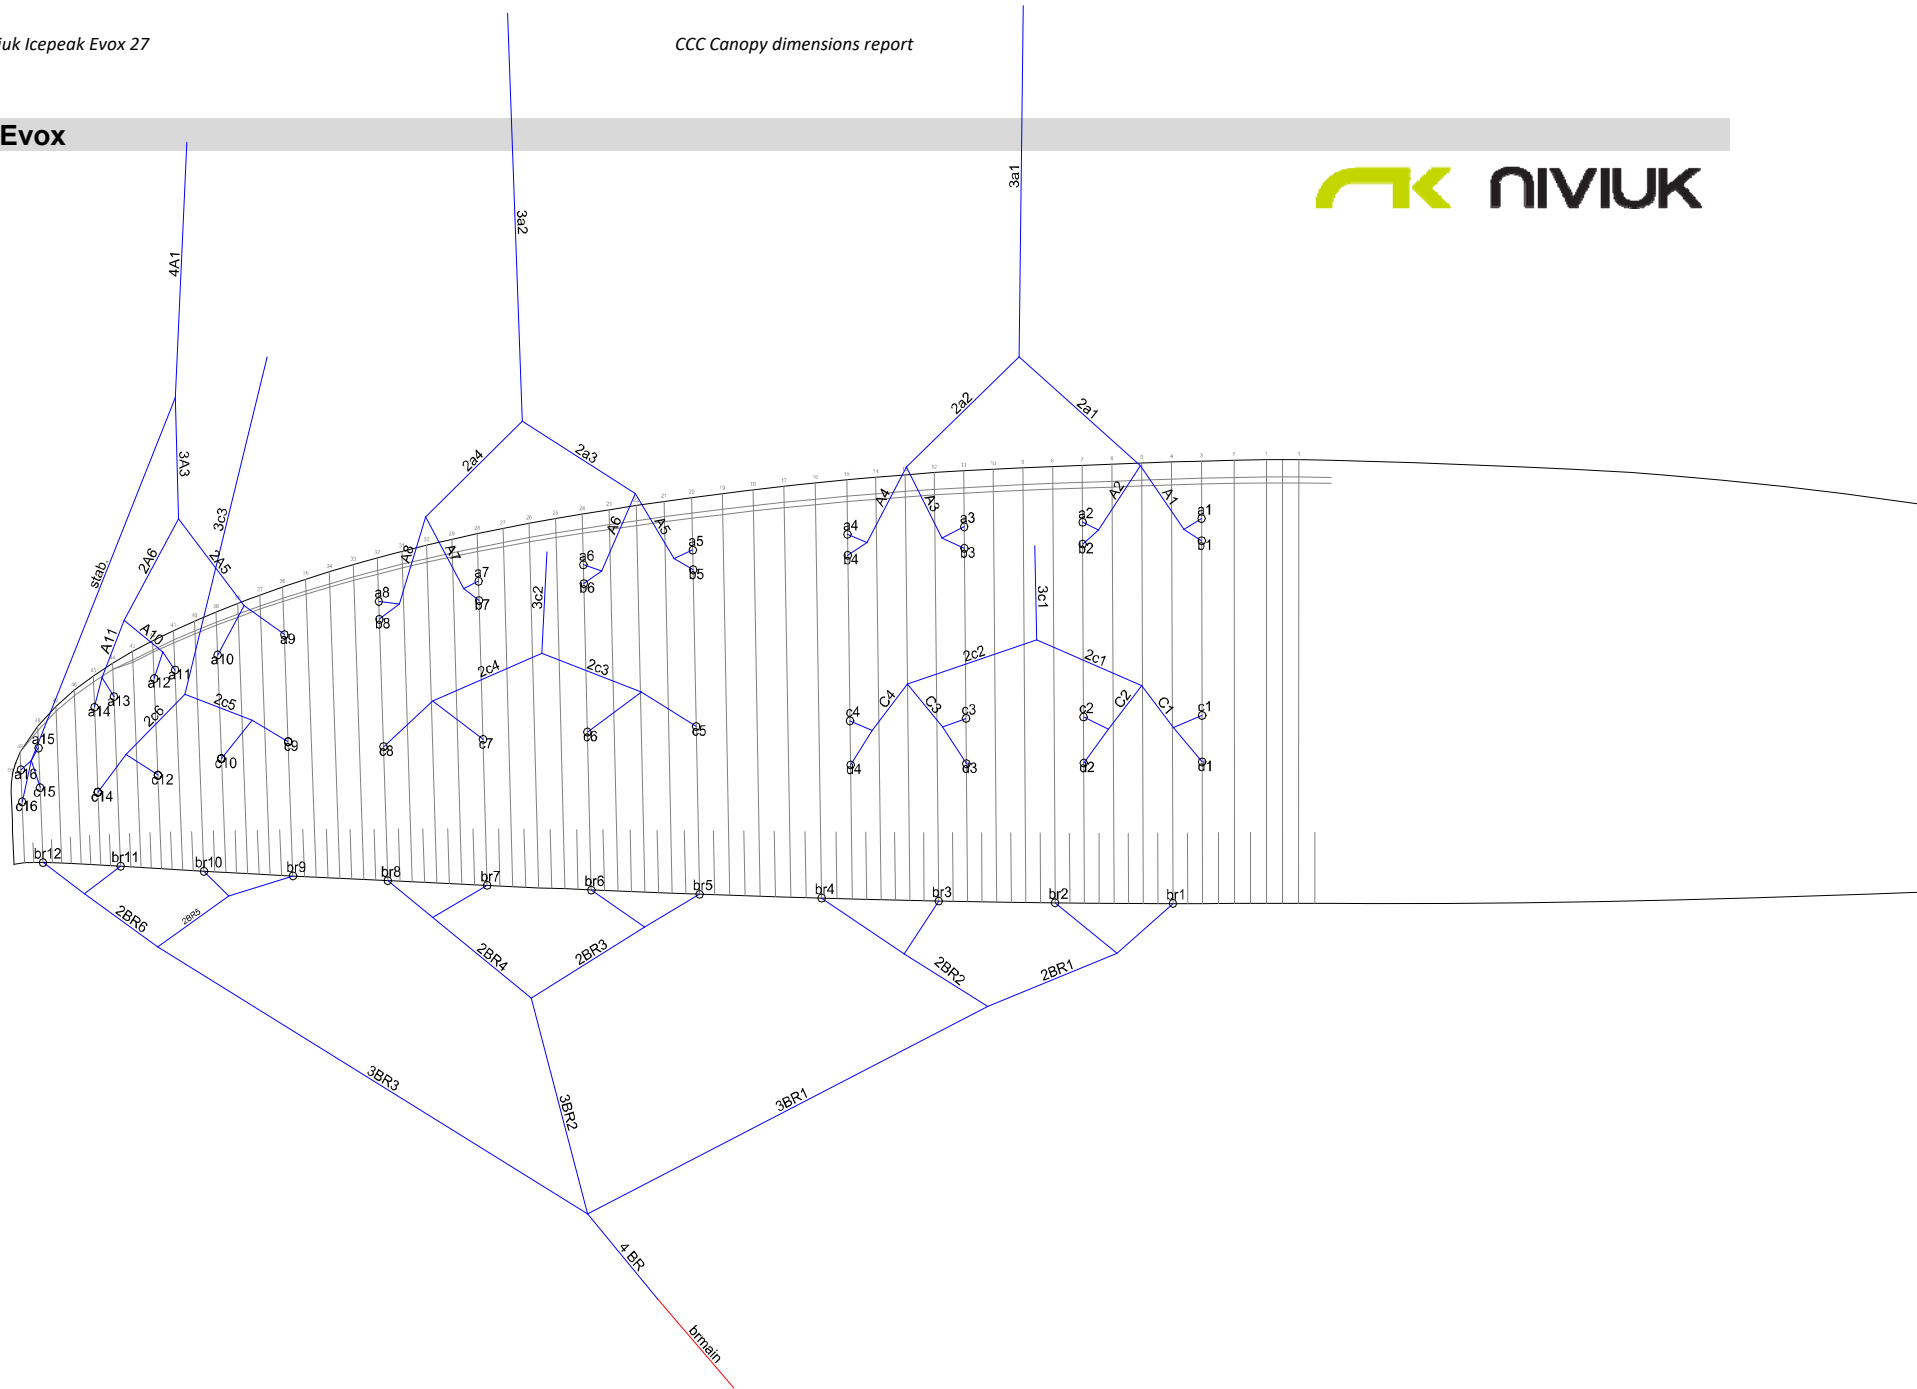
iuk Icepeak Evox 27

CCC Canopy dimensions report

Evox

niviuk

4A1
3a2
3a1
2a2
2a1
2a4
2a3
3A3
3c3
stab
2A6
2A5
A8
A7
A6
A5
A4
A3
A2
A1
a1
b1
a2
b2
a3
b3
a4
b4
a5
b5
a6
b6
a7
b7
a8
b8
a9
a10
A11
A10
a11
a12
a13
a14
a15
a16
c15
c16
3c2
3c1
2c4
2c3
2c2
2c1
2c5
2c6
C4
C3
C2
C1
c1
d1
c2
d2
c3
d3
c4
d4
c5
c6
c7
c8
c9
c10
c12
c14
br12
br11
br10
br9
br8
br7
br6
br5
br4
br3
br2
br1
2BR6
2BR5
2BR4
2BR3
2BR2
2BR1
3BR3
3BR2
3BR1
4 BR
brmain